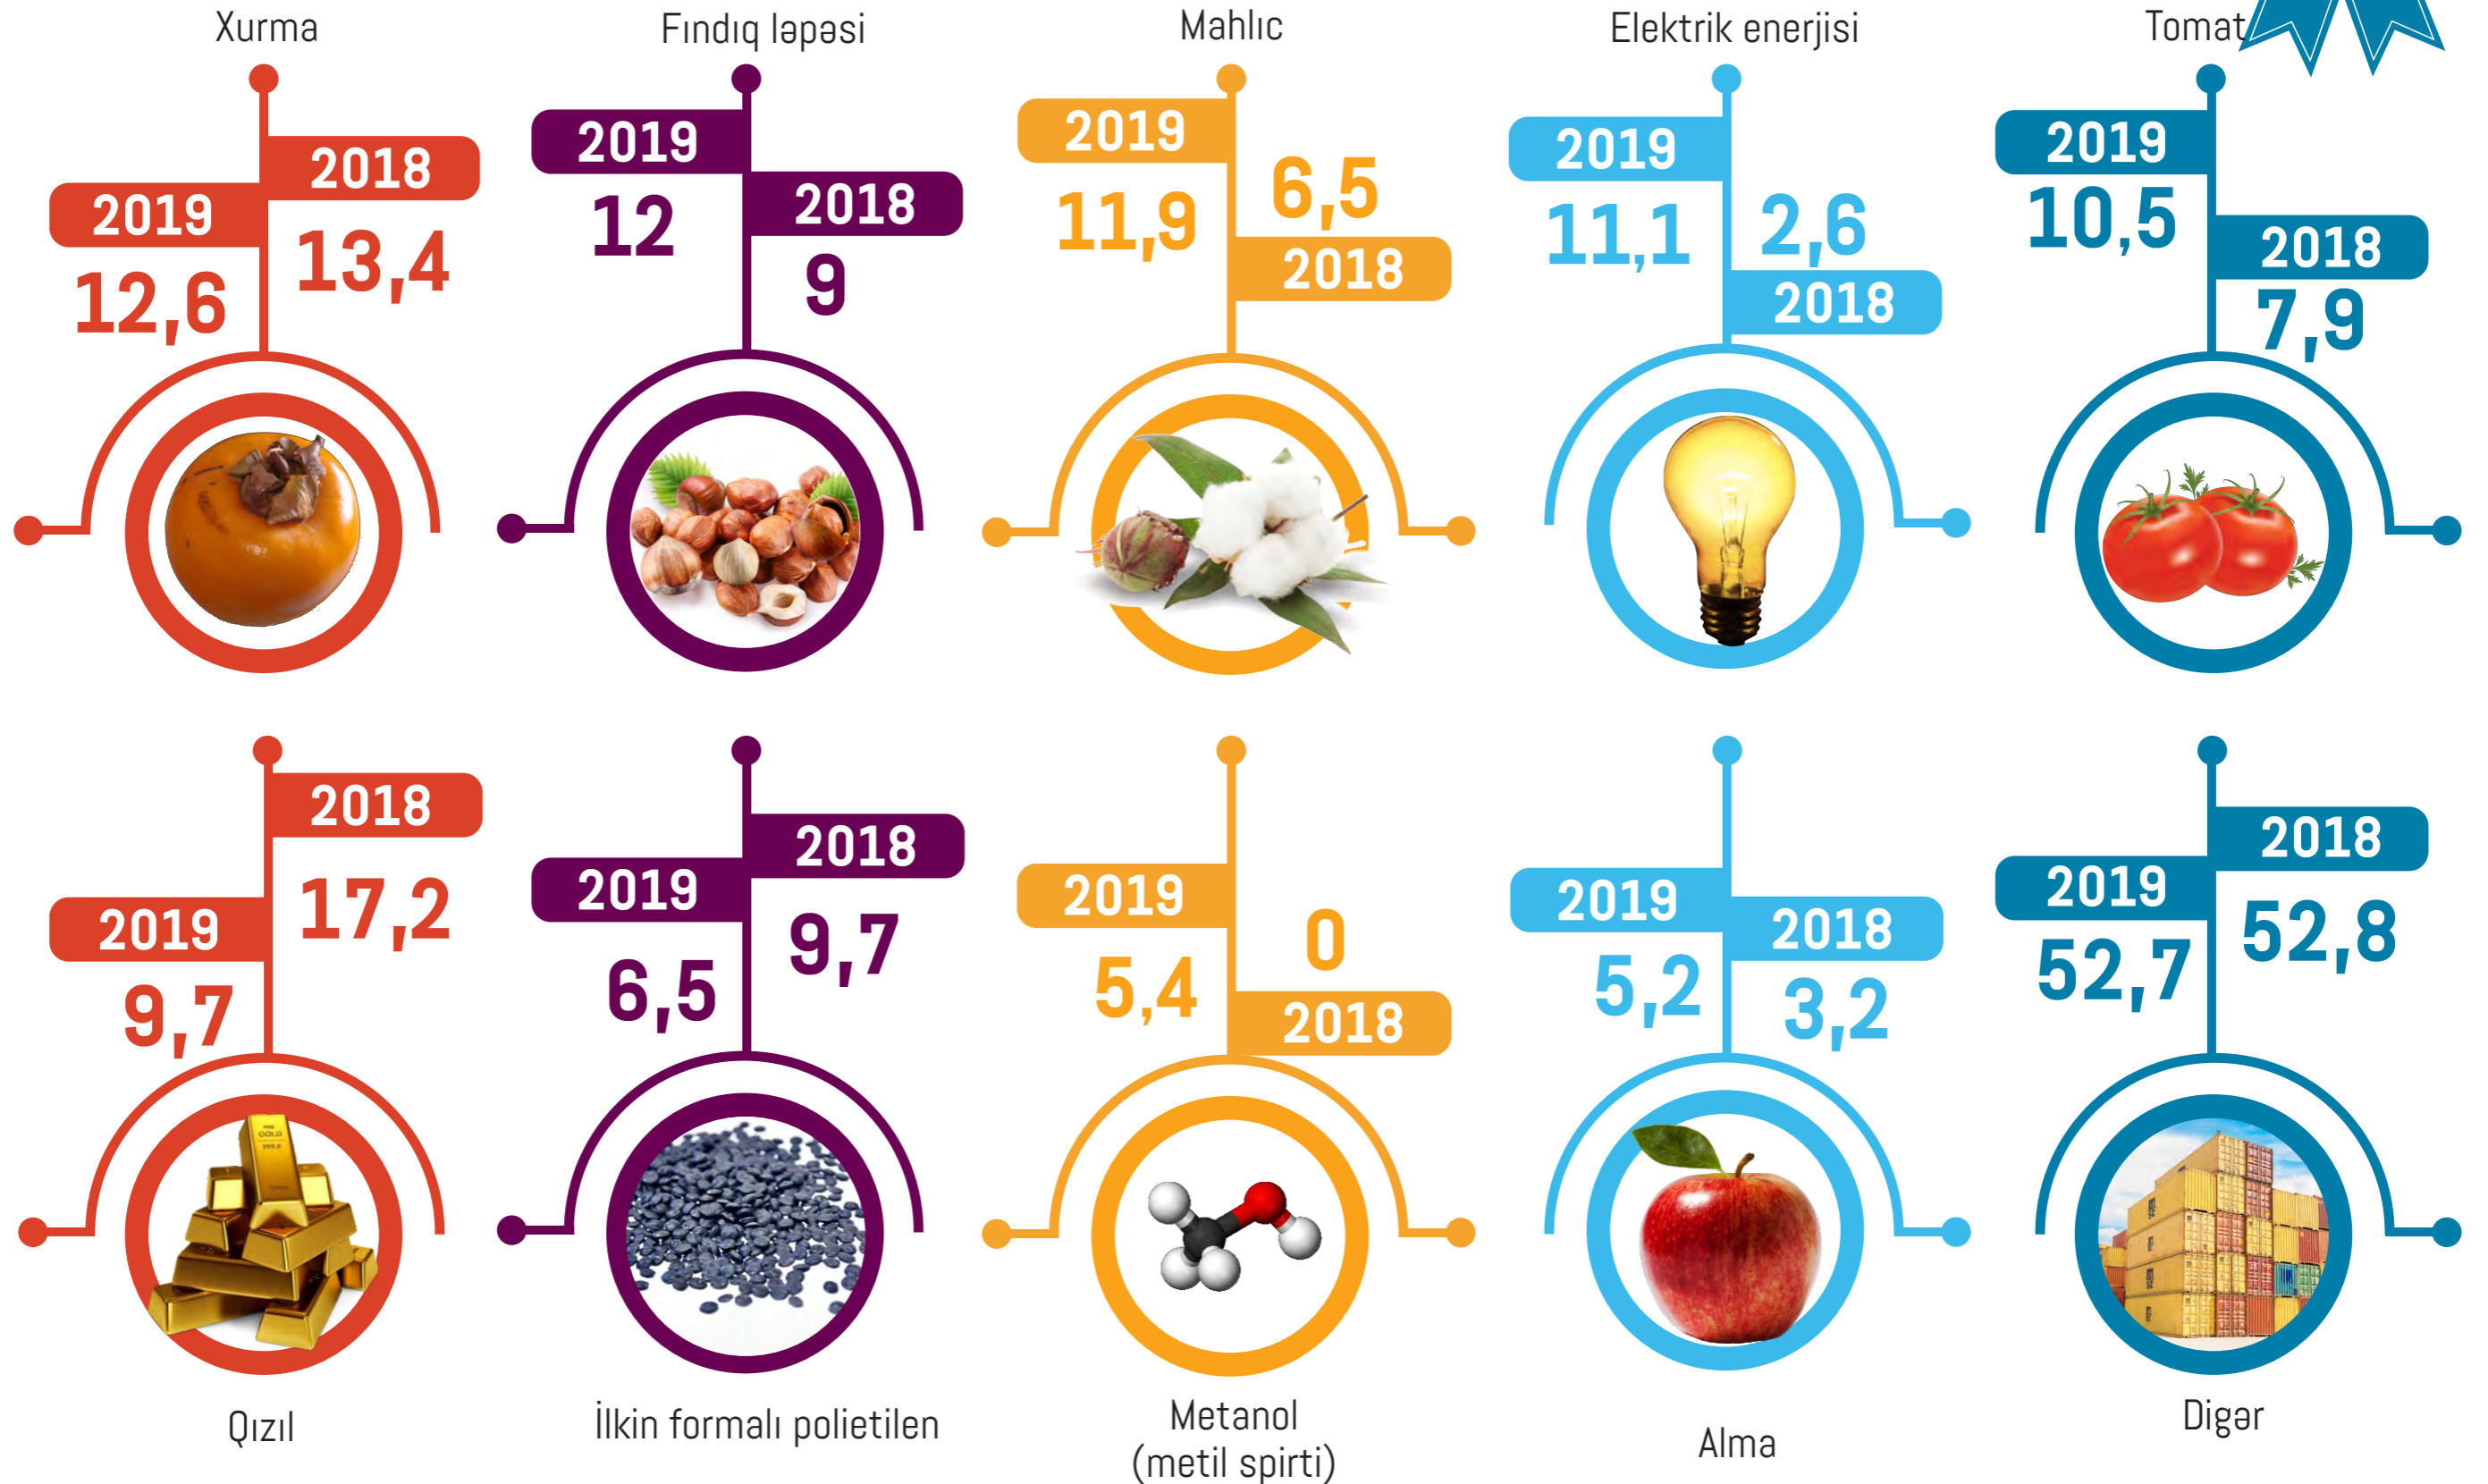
Xurma
2018
2019
13,4
12,6

Fındıq ləpəsi
2019
12
2018
9

Mahlıc
2019
6,5
11,9
2018

Elektrik enerjisi
2019
11,1
2,6
2018

Tomat
2019
10,5
2018
7,9

2018
2019
17,2
9,7
Qızıl

2018
2019
9,7
6,5
İlkin formalı polietilen

2019
0
5,4
2018
Metanol
(metil spirti)

2019
2018
5,2
3,2
Alma

2018
2019
52,8
52,7
Digər